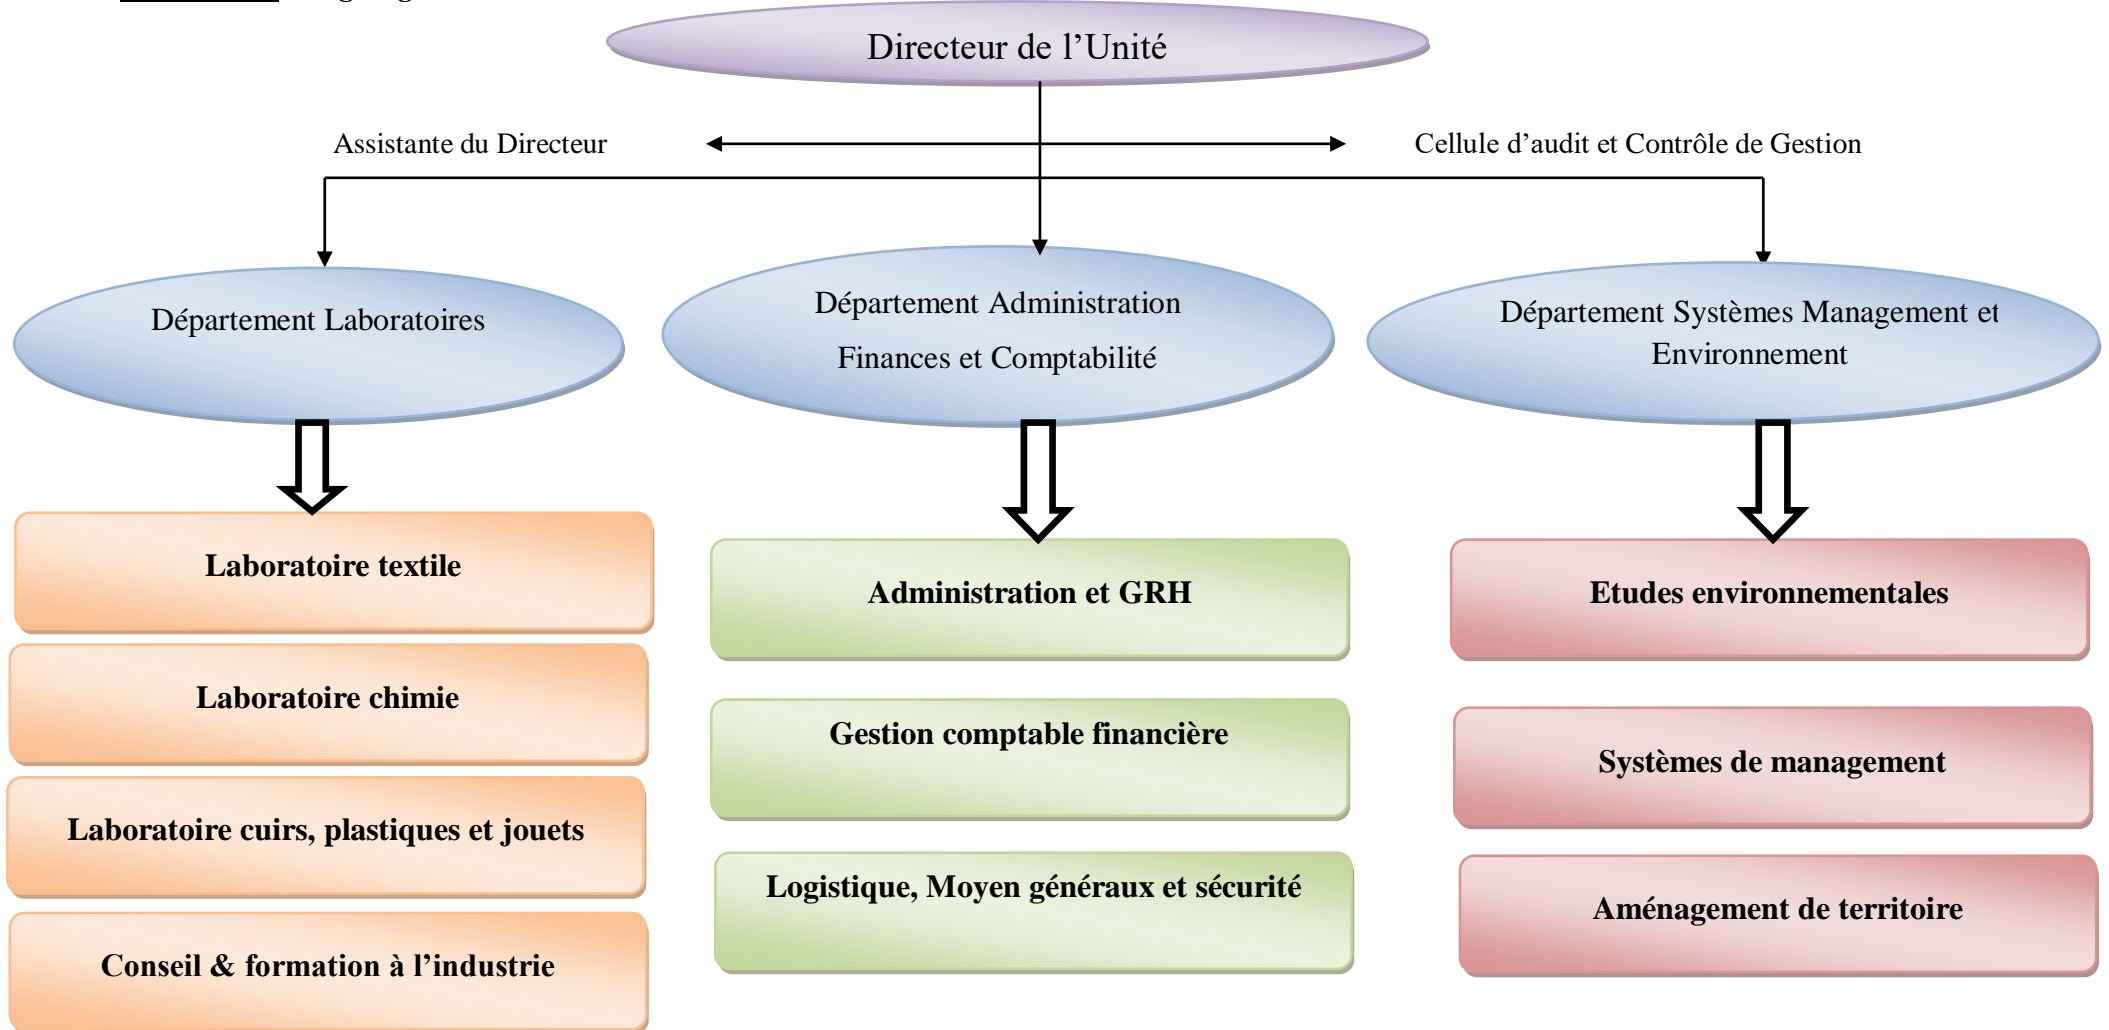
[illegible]

Directeur de l'Unité

Assistante du Directeur

Cellule d'audit et Contrôle de Gestion

Département Laboratoires

Département Administration Finances et Comptabilité

Département Systèmes Management et Environnement

Laboratoire textile

Laboratoire chimie

Laboratoire cuirs, plastiques et jouets

Conseil & formation à l'industrie

Administration et GRH

Gestion comptable financière

Logistique, Moyen généraux et sécurité

Etudes environnementales

Systèmes de management

Aménagement de territoire